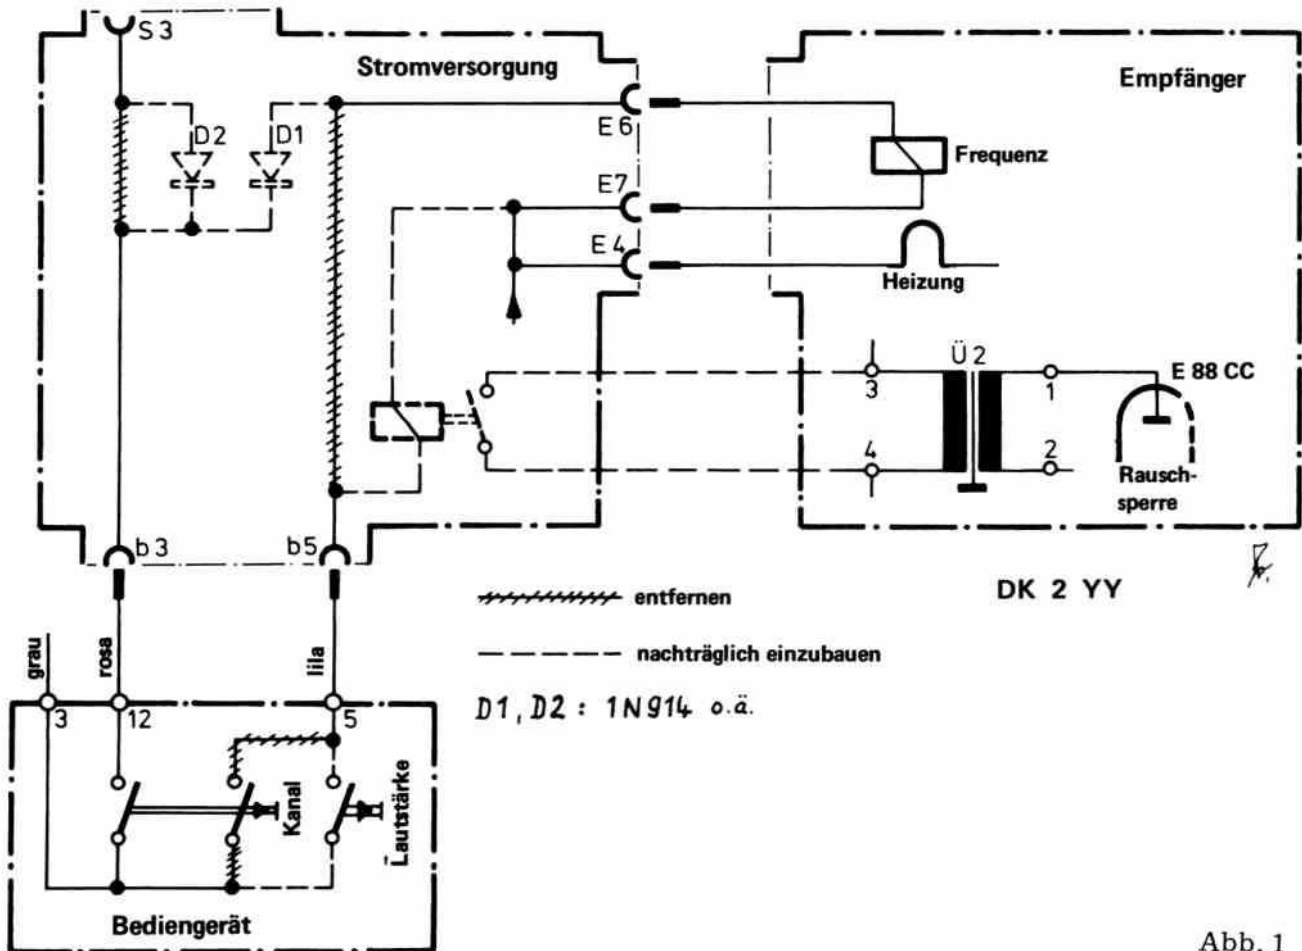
S 3

Stromversorgung

Empfänger

D2

D1

E 6

Frequenz

E7

E 4

Heizung

Ü 2

3

1

E 88 CC

4

2

Rausch-sperre

b 3

b5

entfernen

DK 2 YY

nachträglich einzubauen

grau

rosa

lila

3

12

5

$D1, D2$ : 1N914 o.ä.

Kanal

Lautstärke

Bediengerät

Abb. 1